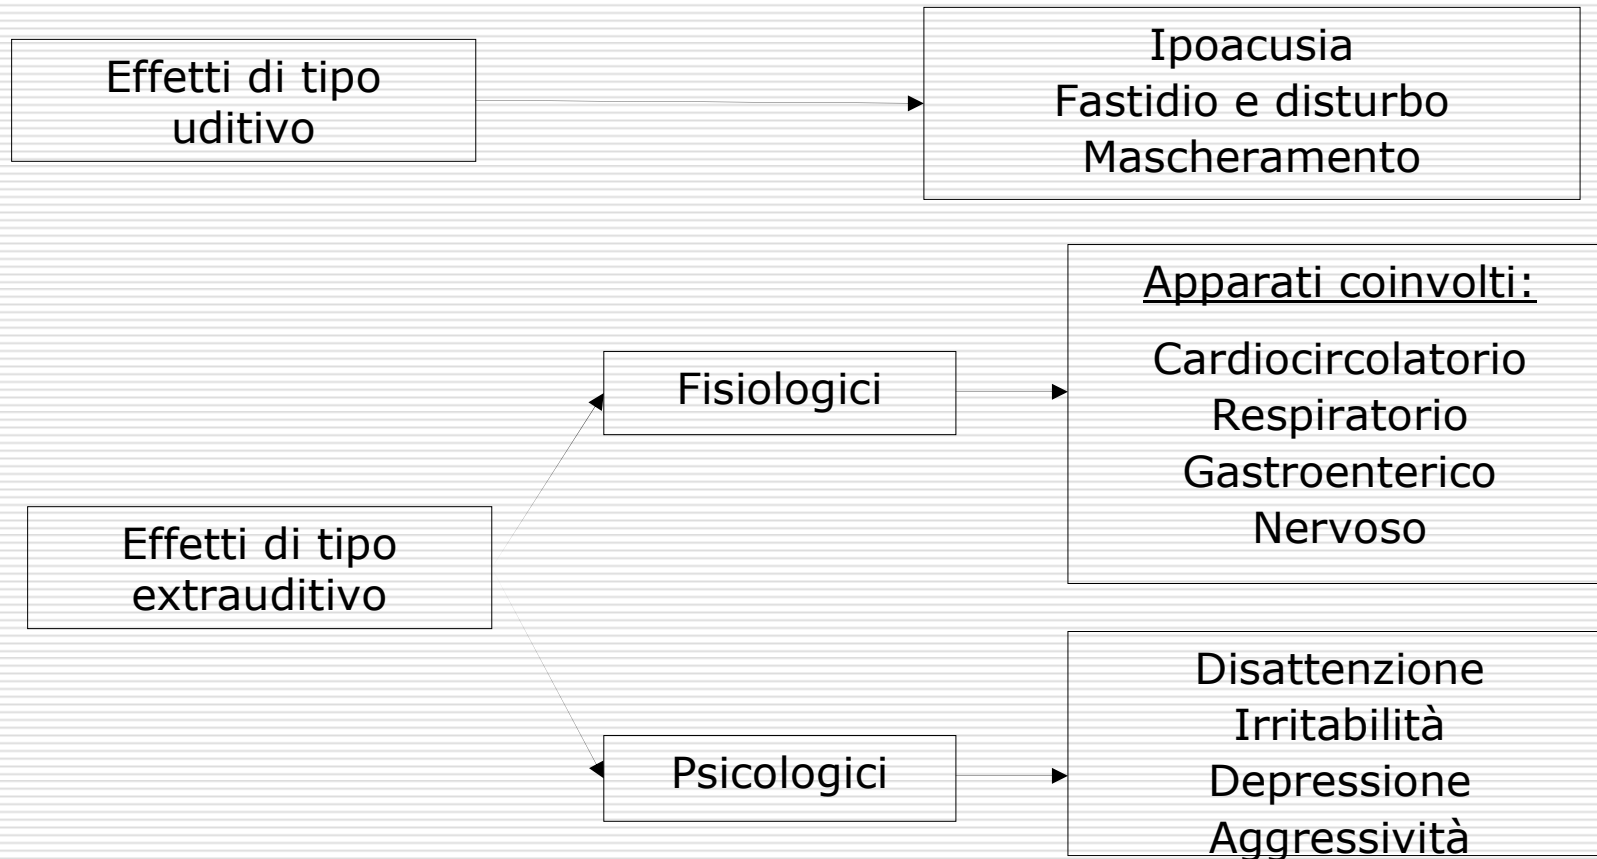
Effetti di tipo uditivo

Ipoacusia
Fastidio e disturbo
Mascheramento

Effetti di tipo extrauditivo

Fisiologici

Apparati coinvolti:

Cardiocircolatorio
Respiratorio
Gastroenterico
Nervoso

Psicologici

Disattenzione
Irritabilità
Depressione
Aggressività